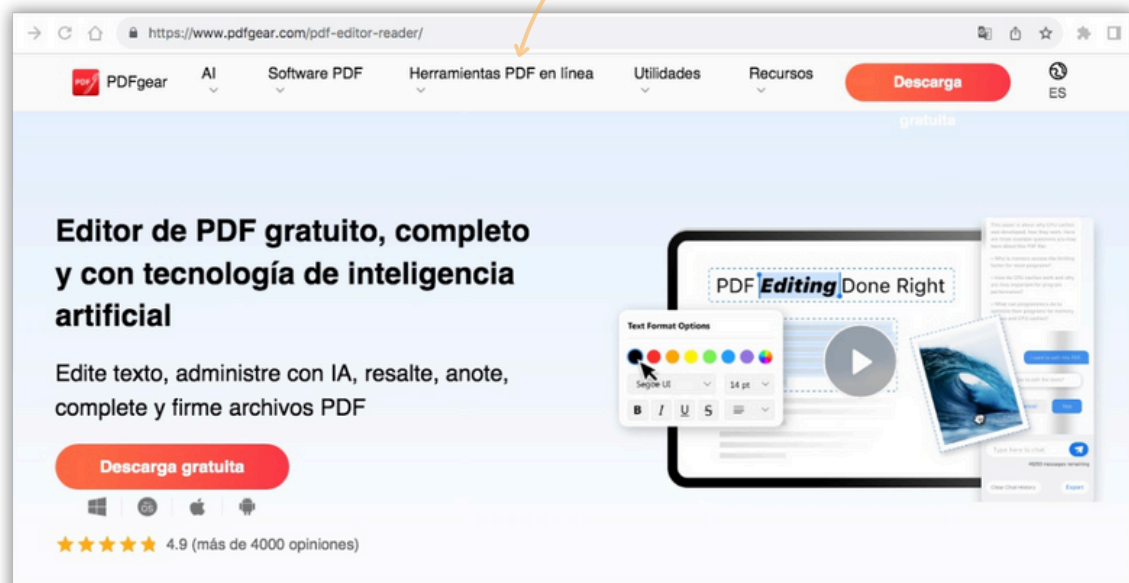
https://www.pdfgear.com/pdf-editor-reader/

PDFgear AI Software PDF Herramientas PDF en línea Utilidades Recursos Descarga gratuita ES

Editor de PDF gratuito, completo y con tecnología de inteligencia artificial

Edite texto, administre con IA, resalte, anote, complete y firme archivos PDF

Descarga gratuita

4.9 (más de 4000 opiniones)

PDF Editing Done Right

Text Format Options

Segoe UI 14 pt

B I U S

Type here to chat

Clear Chat History Export